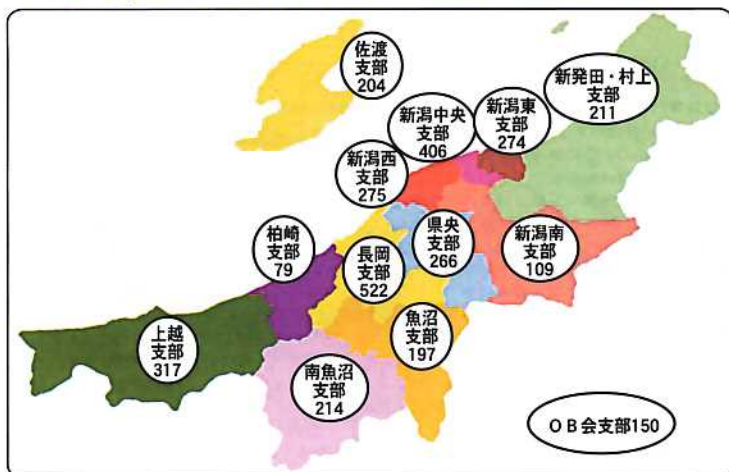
佐渡
支部
204

新発田・村上
支部
211

新潟中央
支部
406

新潟東
支部
274

新潟西
支部
275

柏崎
支部
79

県央
支部
266

新潟南
支部
109

長岡
支部
522

上越
支部
317

魚沼
支部
197

南魚沼
支部
214

ＯＢ会支部150